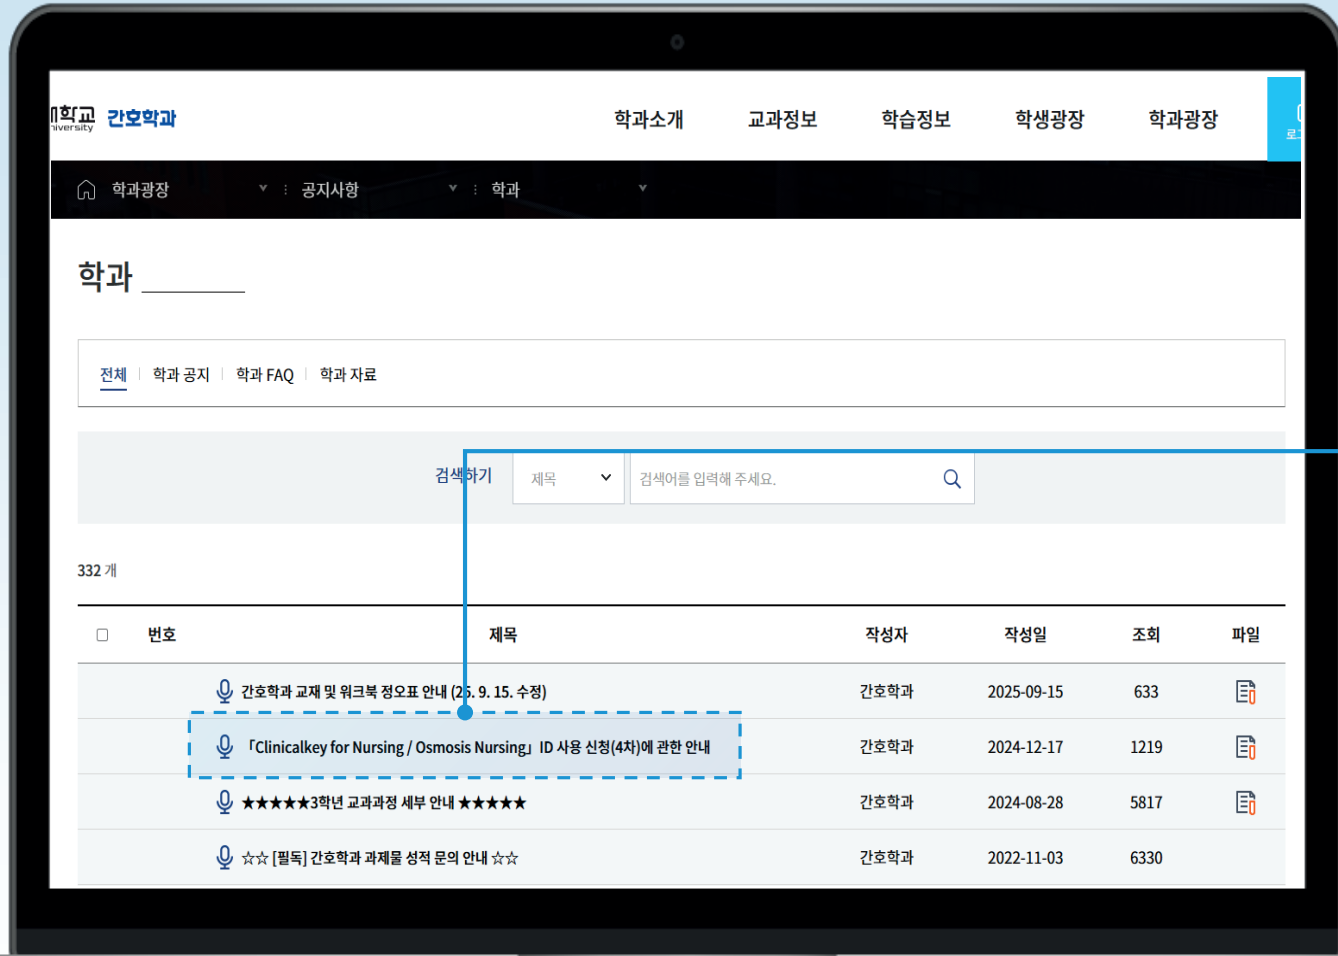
학교 간호학과
niversity

학과소개 교과정보 학습정보 학생광장 학과광장

학과광장 공지사항 학과

학과

전체 | 학과 공지 | 학과 FAQ | 학과 자료

검색하기 제목 검색어를 입력해 주세요.

332 개

| 번호 | 제목 | 작성자 | 작성일 | 조회 | 파일 |
|---|---|---|---|---|---|
| | 간호학과 교재 및 워크북 정오표 안내 (25. 9. 15. 수정) | 간호학과 | 2025-09-15 | 633 | |
| | 「Clinicalkey for Nursing / Osmosis Nursing」ID 사용 신청(4차)에 관한 안내 | 간호학과 | 2024-12-17 | 1219 | |
| | ★★★★★3학년 교과과정 세부 안내 ★★★★★ | 간호학과 | 2024-08-28 | 5817 | |
| | ☆☆ [필독] 간호학과 과제물 성적 문의 안내 ☆☆ | 간호학과 | 2022-11-03 | 6330 | |